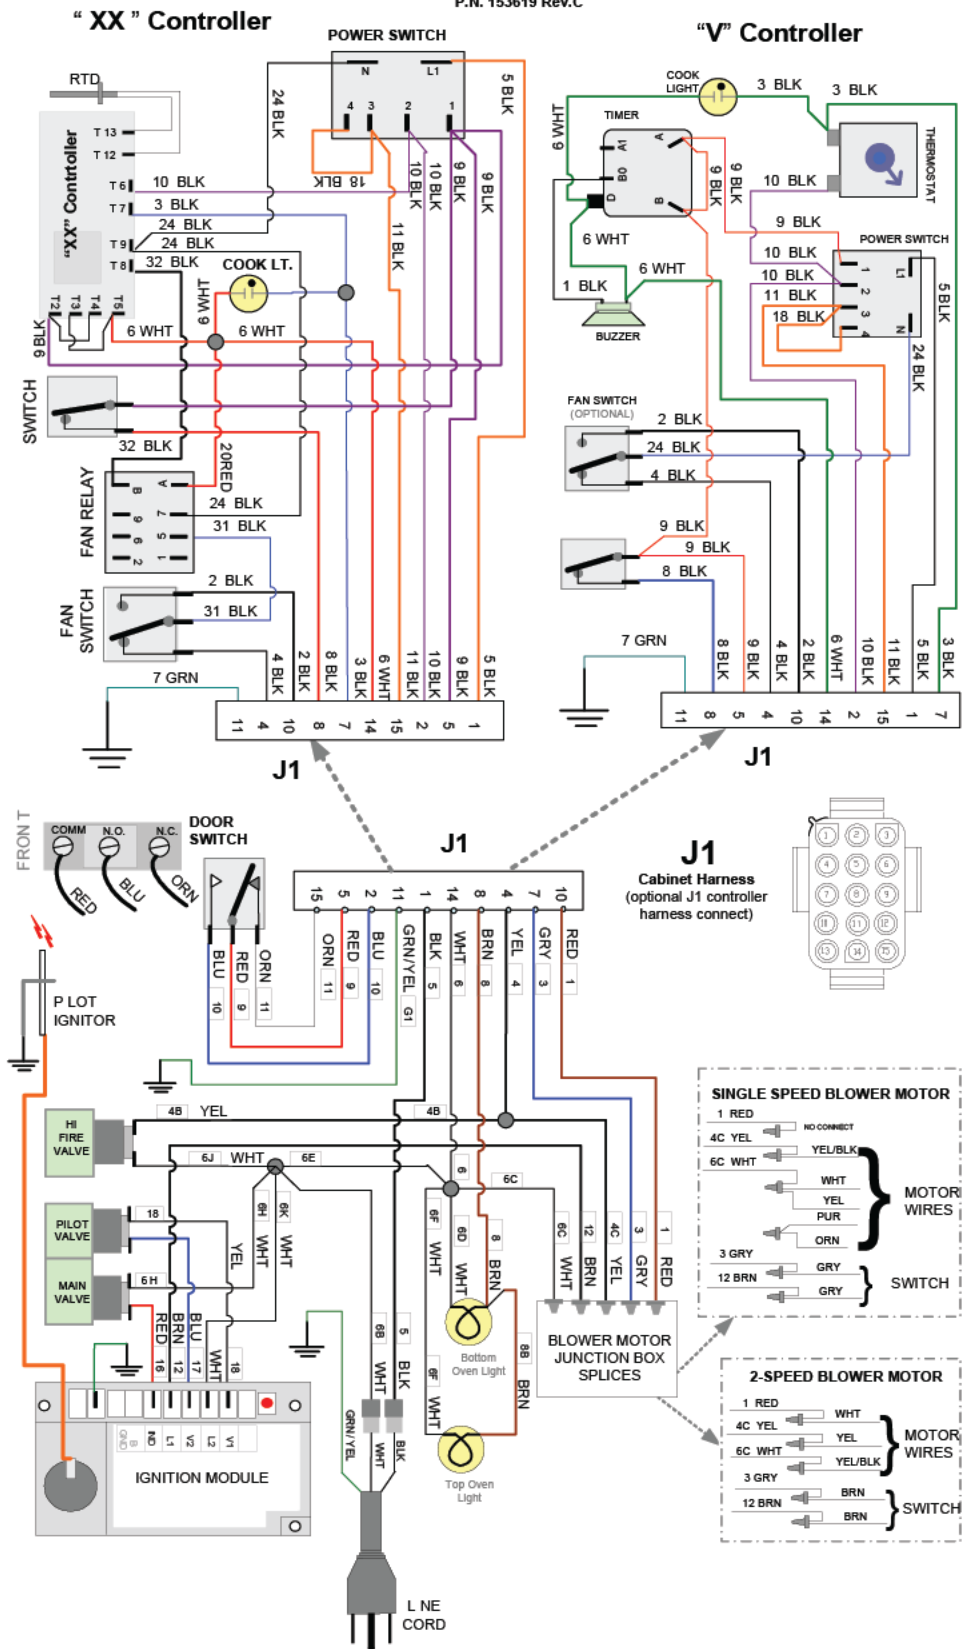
P.N. 153619 Rev.C

" XX " Controller

POWER SWITCH

N L1 4 3 2 1

24 BLK 5 BLK 18 BLK 10 BLK 9 BLK 9 BLK 11 BLK 10 BLK

RTD

"XX" Controller

T 13 T 12 T 6 T 7 T 9 T 8

10 BLK 3 BLK 24 BLK 24 BLK 32 BLK COOK LT.

T2 T3 T4 T5

9 BLK 6 WHT 6 WHT 6 WHT

SWITCH

32 BLK

20RED

FAN RELAY

8 A 6 7 9 5 2

24 BLK 31 BLK

FAN SWITCH

2 BLK 31 BLK 7 GRN 4 BLK 2 BLK 8 BLK 3 BLK 6 WHT 11 BLK 10 BLK 9 BLK 5 BLK

11 4 10 8 7 14 15 2 5 1

J1

"V" Controller

COOK LIGHT 3 BLK 3 BLK

THERMOSTAT

6 WHT TIMER A1 A B0 B D

9 BLK 10 BLK 9 BLK

6 WHT 6 WHT POWER SWITCH

10 BLK 10 BLK 11 BLK 18 BLK

1 BLK BUZZER

L1 1 2 3 4 N

5 BLK 24 BLK

FAN SWITCH (OPTIONAL) 2 BLK 24 BLK 4 BLK

9 BLK 9 BLK 8 BLK

7 GRN

8 BLK 9 BLK 4 BLK 2 BLK 6 WHT 10 BLK 11 BLK 5 BLK 3 BLK

11 8 5 4 10 14 2 15 1 7

J1

FRONT

COMM N.O. N.C. DOOR SWITCH

RED BLU ORN

J1

15 5 2 11 1 14 8 4 7 10

J1

Cabinet Harness (optional J1 controller harness connect)

1 2 3 4 5 6 7 8 9 10 11 12 13 14 15

BLU 10 RED 9 ORN 11 ORN 11 RED 9 BLU 10 GRN/YEL G1 BLK 5 WHT 6 BRN 8 YEL 4 GRY 3 RED 1

P LOT IGNITOR

HI FIRE VALVE 4B YEL 4B

6J WHT 6E

PILOT VALVE 18

MAIN VALVE 6 H

6H 6K YEL WHT WHT

RED BRN BLU WHT 16 12 17 18

6 6C 6F 6D WHT WHT 8 BRN 6C 12 4C 3 1 WHT BRN YEL GRY RED

Bottom Oven Light

6B 5 WHT BLK 8B BRN 6F WHT

Top Oven Light

GRN/YEL WHT BLK

BLOWER MOTOR JUNCTION BOX SPLICES

IGNITION MODULE

L NE CORD

SINGLE SPEED BLOWER MOTOR

1 RED NO CONNECT
4C YEL YEL/BLK
6C WHT WHT
YEL MOTOR WIRES
PUR
ORN
3 GRY GRY
12 BRN GRY SWITCH

2-SPEED BLOWER MOTOR

1 RED WHT
4C YEL YEL MOTOR WIRES
6C WHT YEL/BLK
3 GRY
12 BRN BRN
BRN SWITCH